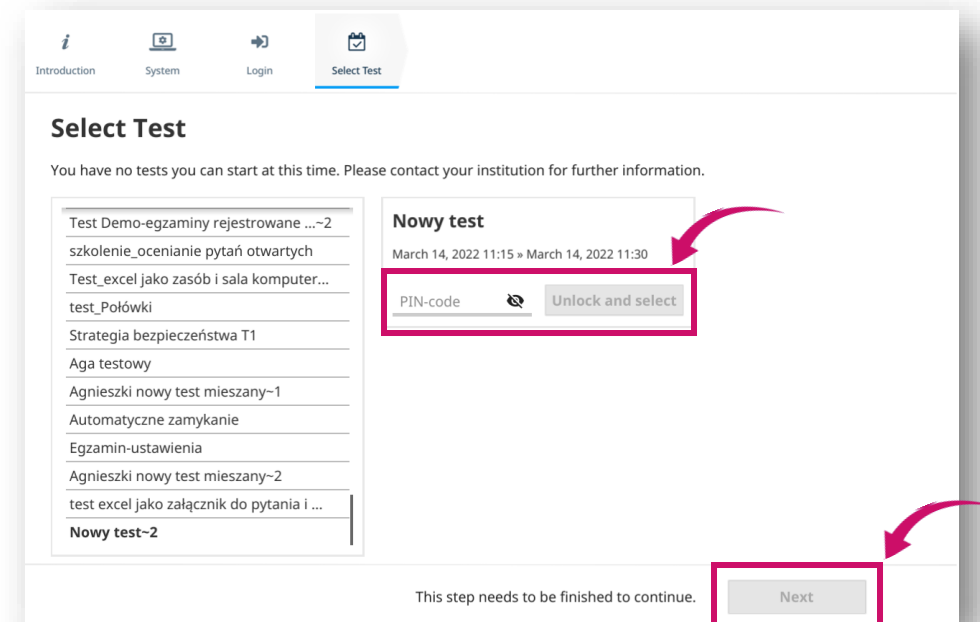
Introduction System Login Select Test

Select Test

You have no tests you can start at this time. Please contact your institution for further information.

Test Demo-egzaminy rejestrowane ...~2
szkolenie_ocenianie pytań otwartych
Test_excel jako zasób i sala komputer...
test_Połówki
Strategia bezpieczeństwa T1
Aga testowy
Agnieszki nowy test mieszany~1
Automatyczne zamykanie
Egzamin-ustawienia
Agnieszki nowy test mieszany~2
test excel jako załącznik do pytania i ...
Nowy test~2

Nowy test

March 14, 2022 11:15 » March 14, 2022 11:30

PIN-code

Unlock and select

This step needs to be finished to continue.

Next